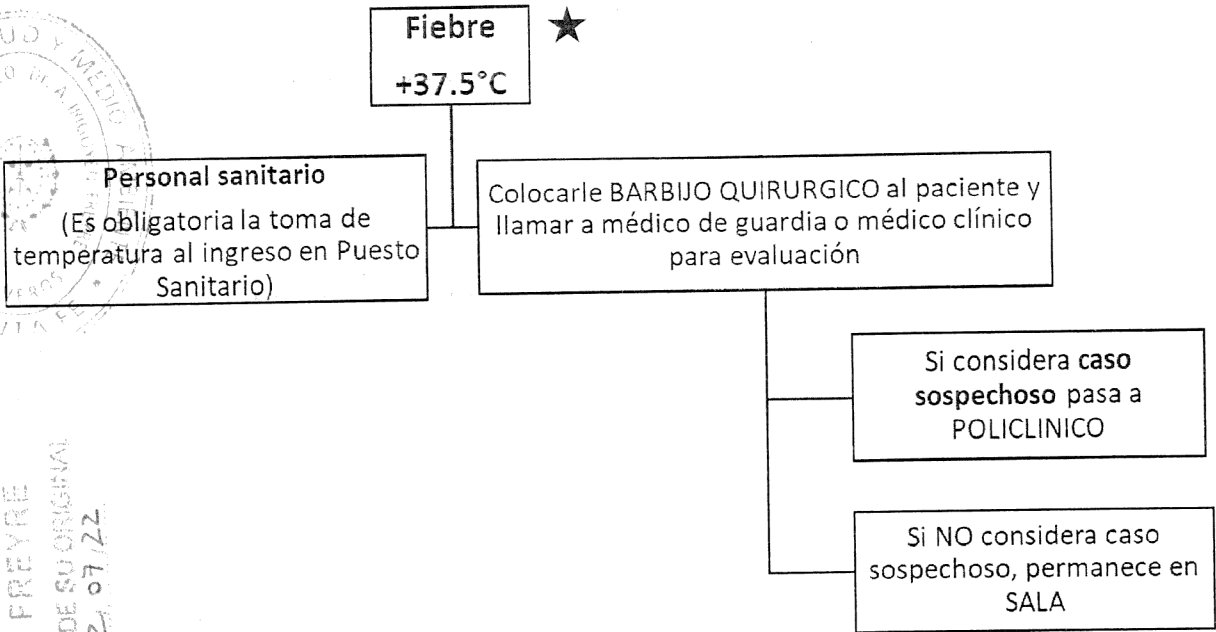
Fiebre
+37.5°C

Personal sanitario
(Es obligatoria la toma de temperatura al ingreso en Puesto Sanitario)

Colocarle BARBIJO QUIRURGICO al paciente y llamar a médico de guardia o médico clínico para evaluación

Si considera caso sospechoso pasa a POLICLINICO

Si NO considera caso sospechoso, permanece en SALA

FREYRE
DE SU ORIGINAL
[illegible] 07 22